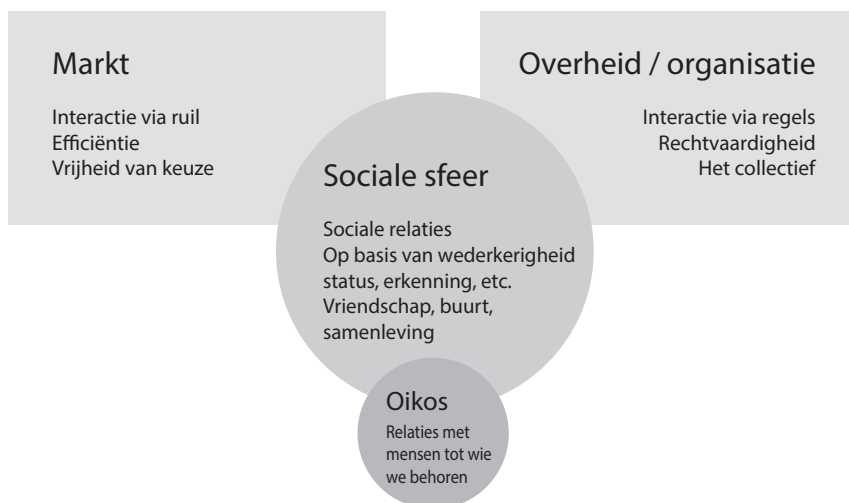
Markt

Interactie via ruil
Efficiëntie
Vrijheid van keuze

Overheid / organisatie

Interactie via regels
Rechtvaardigheid
Het collectief

Sociale sfeer

Sociale relaties
Op basis van wederkerigheid
status, erkenning, etc.
Vriendschap, buurt, samenleving

Oikos

Relaties met mensen tot wie we behoren